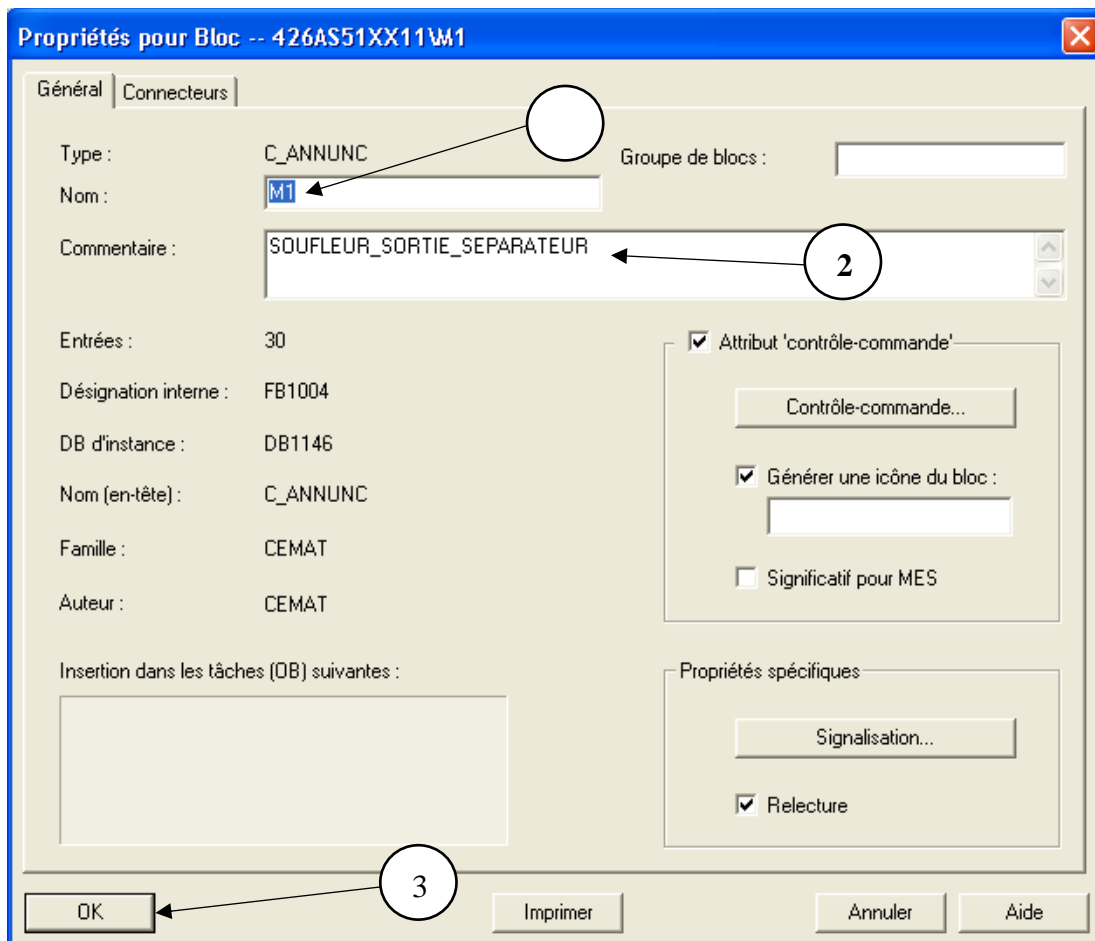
Propriétés pour Bloc -- 426AS51XX11\M1

Général | Connecteurs

Type : C_ANNUNC

Nom : M1

Groupe de blocs :

Commentaire : SOUFLEUR_SORTIE_SEPARATEUR

2

Entrées : 30

Désignation interne : FB1004

DB d'instance : DB1146

Nom (en-tête) : C_ANNUNC

Famille : CEMAT

Auteur : CEMAT

Attribut 'contrôle-commande'

Contrôle-commande...

Générer une icône du bloc :

Significatif pour MES

Insertion dans les tâches (OB) suivantes :

Propriétés spécifiques

Signalisation...

Relecture

3

OK

Imprimer

Annuler

Aide